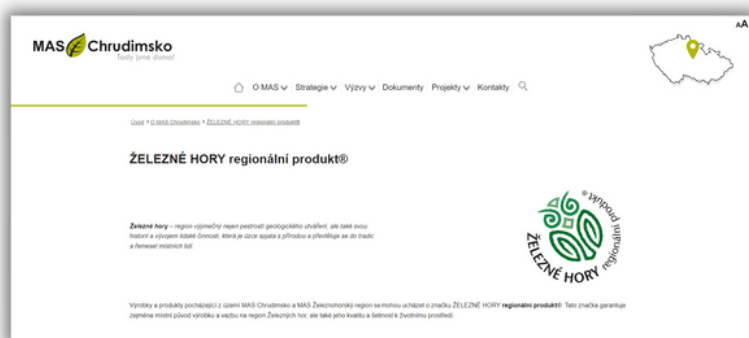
aA

MAS Chrudimsko
Tady jsme doma!

O MAS Strategie Výzvy Dokumenty Projekty Kontakty

Úvod > O MAS Chrudimsko > ŽELEZNÉ HORY regionální produkt

ŽELEZNÉ HORY regionální produkt®

Železné hory – region výjimečný nejen pestrostí geologického utváření, ale také svou historií a vývojem lidské činnosti, která je úzce spjata s přírodou a přenáší se do tradic a řemesel místních lidí.

ŽELEZNÉ HORY regionální produkt

Výrobky a produkty pocházející z území MAS Chrudimsko a MAS Železnohorský region se mohou ucházet o značku ŽELEZNÉ HORY regionální produkt®. Tato značka garantuje zejména místní původ výrobku a vazbu na region Železných hor, ale také jeho kvalitu a šetrnost k životnímu prostředí.